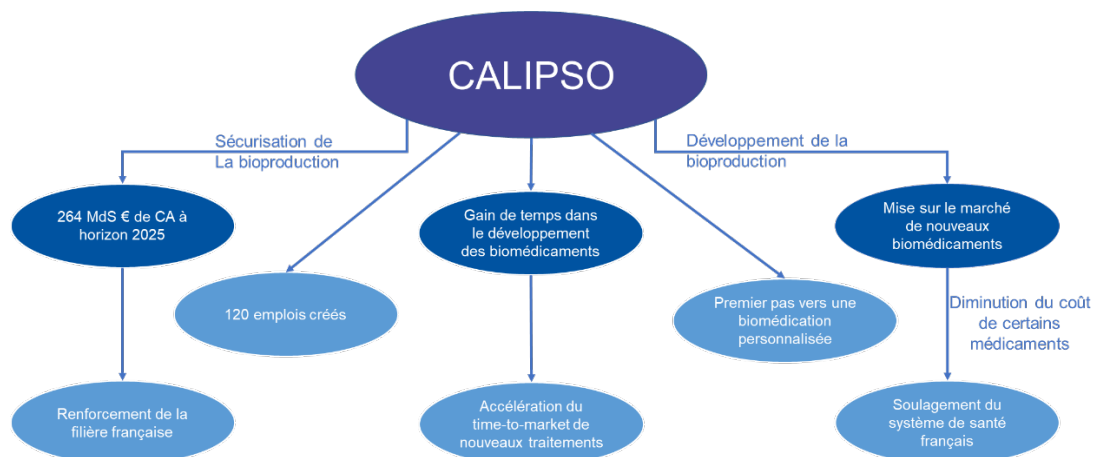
CALIPSO

Sécurisation de La bioproduction

Développement de la bioproduction

264 MdS € de CA à horizon 2025

120 emplois créés

Gain de temps dans le développement des biomédicaments

Premier pas vers une biomédication personnalisée

Mise sur le marché de nouveaux biomédicaments

Diminution du coût de certains médicaments

Renforcement de la filière française

Accélération du time-to-market de nouveaux traitements

Soulagement du système de santé français